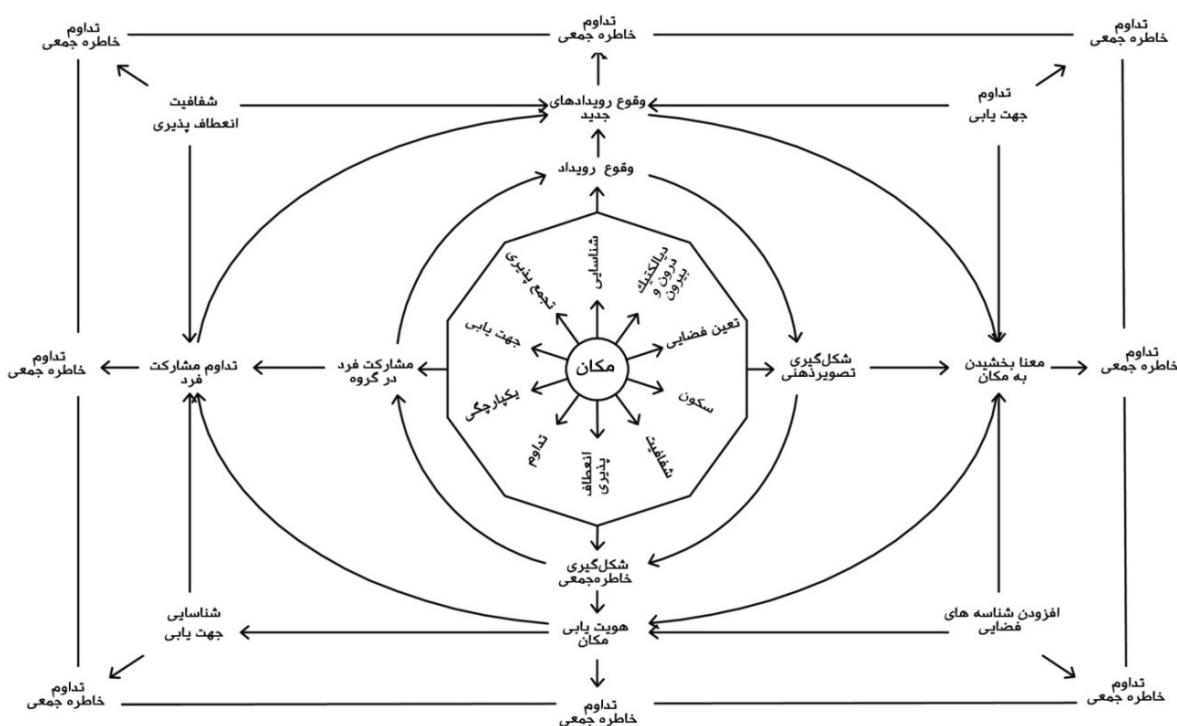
تداوم
خاطره جمعی

تداوم
خاطره جمعی

تداوم
خاطره جمعی

شفافیت
انعطاف پذیری

وقوع رویدادهای
جدید

تداوم
جهت یابی

وقوع رویداد

شناسایی

دیالکتیک
درون و
بیرون

تجمع پذیری

تعین فضایی

جهت یابی

مکان

تداوم
خاطره جمعی

تداوم مشارکت
فرد

مشارکت فرد
در گروه

شکل‌گیری
تصویرذهنی

معنا بخشیدن
به مکان

تداوم
خاطره جمعی

سکون

یکپارچگی

تداوم

شفافیت

انعطاف
پذیری

شکل‌گیری
خاطره‌جمعی

شناسایی
جهت یابی

هویت یابی
مکان

افزودن شناسه های
فضایی

تداوم
خاطره جمعی

تداوم
خاطره جمعی

تداوم
خاطره جمعی